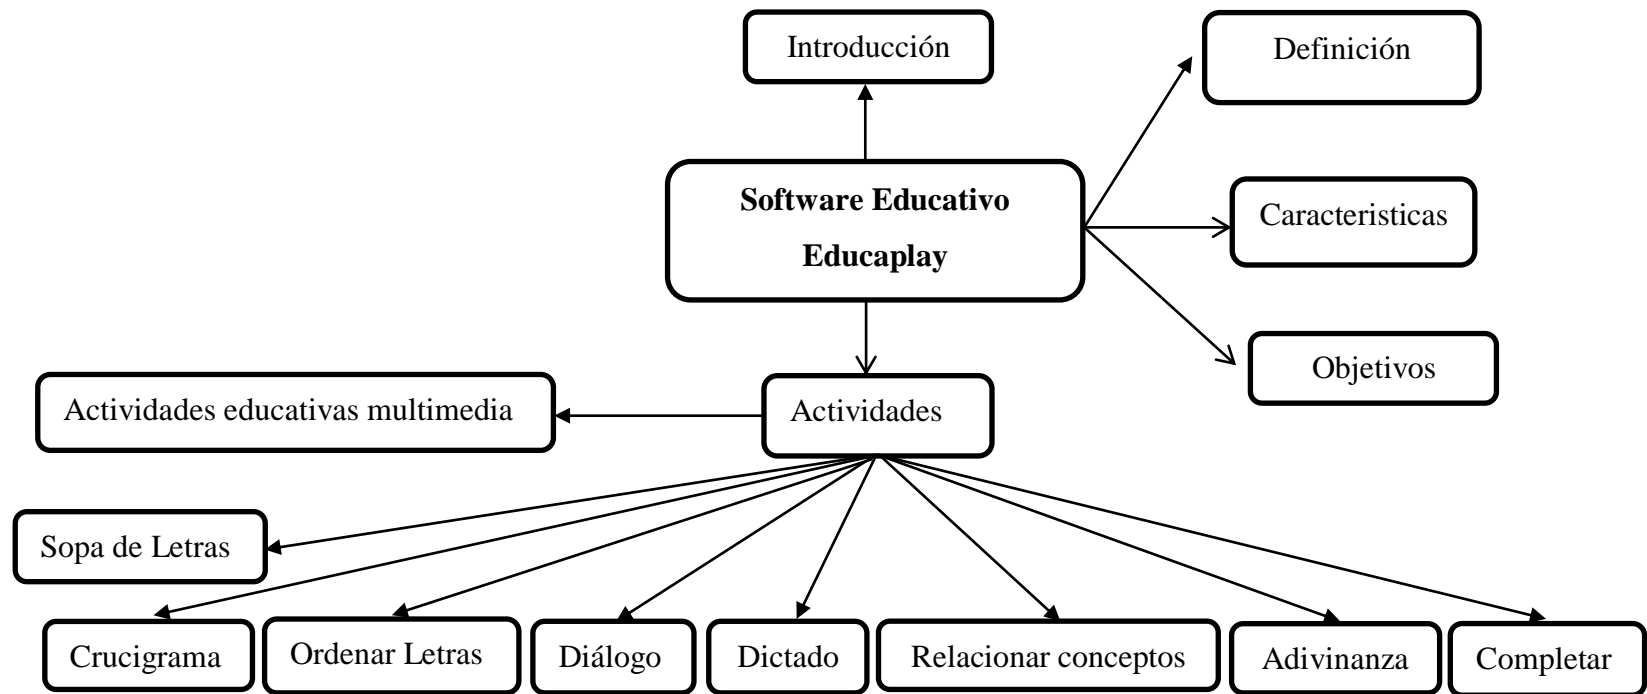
Introducción

Definición

Software Educativo Educaplay

Caracteristicas

Objetivos

Actividades educativas multimedia

Actividades

Sopa de Letras

Crucigrama

Ordenar Letras

Diálogo

Dictado

Relacionar conceptos

Adivinanza

Completar